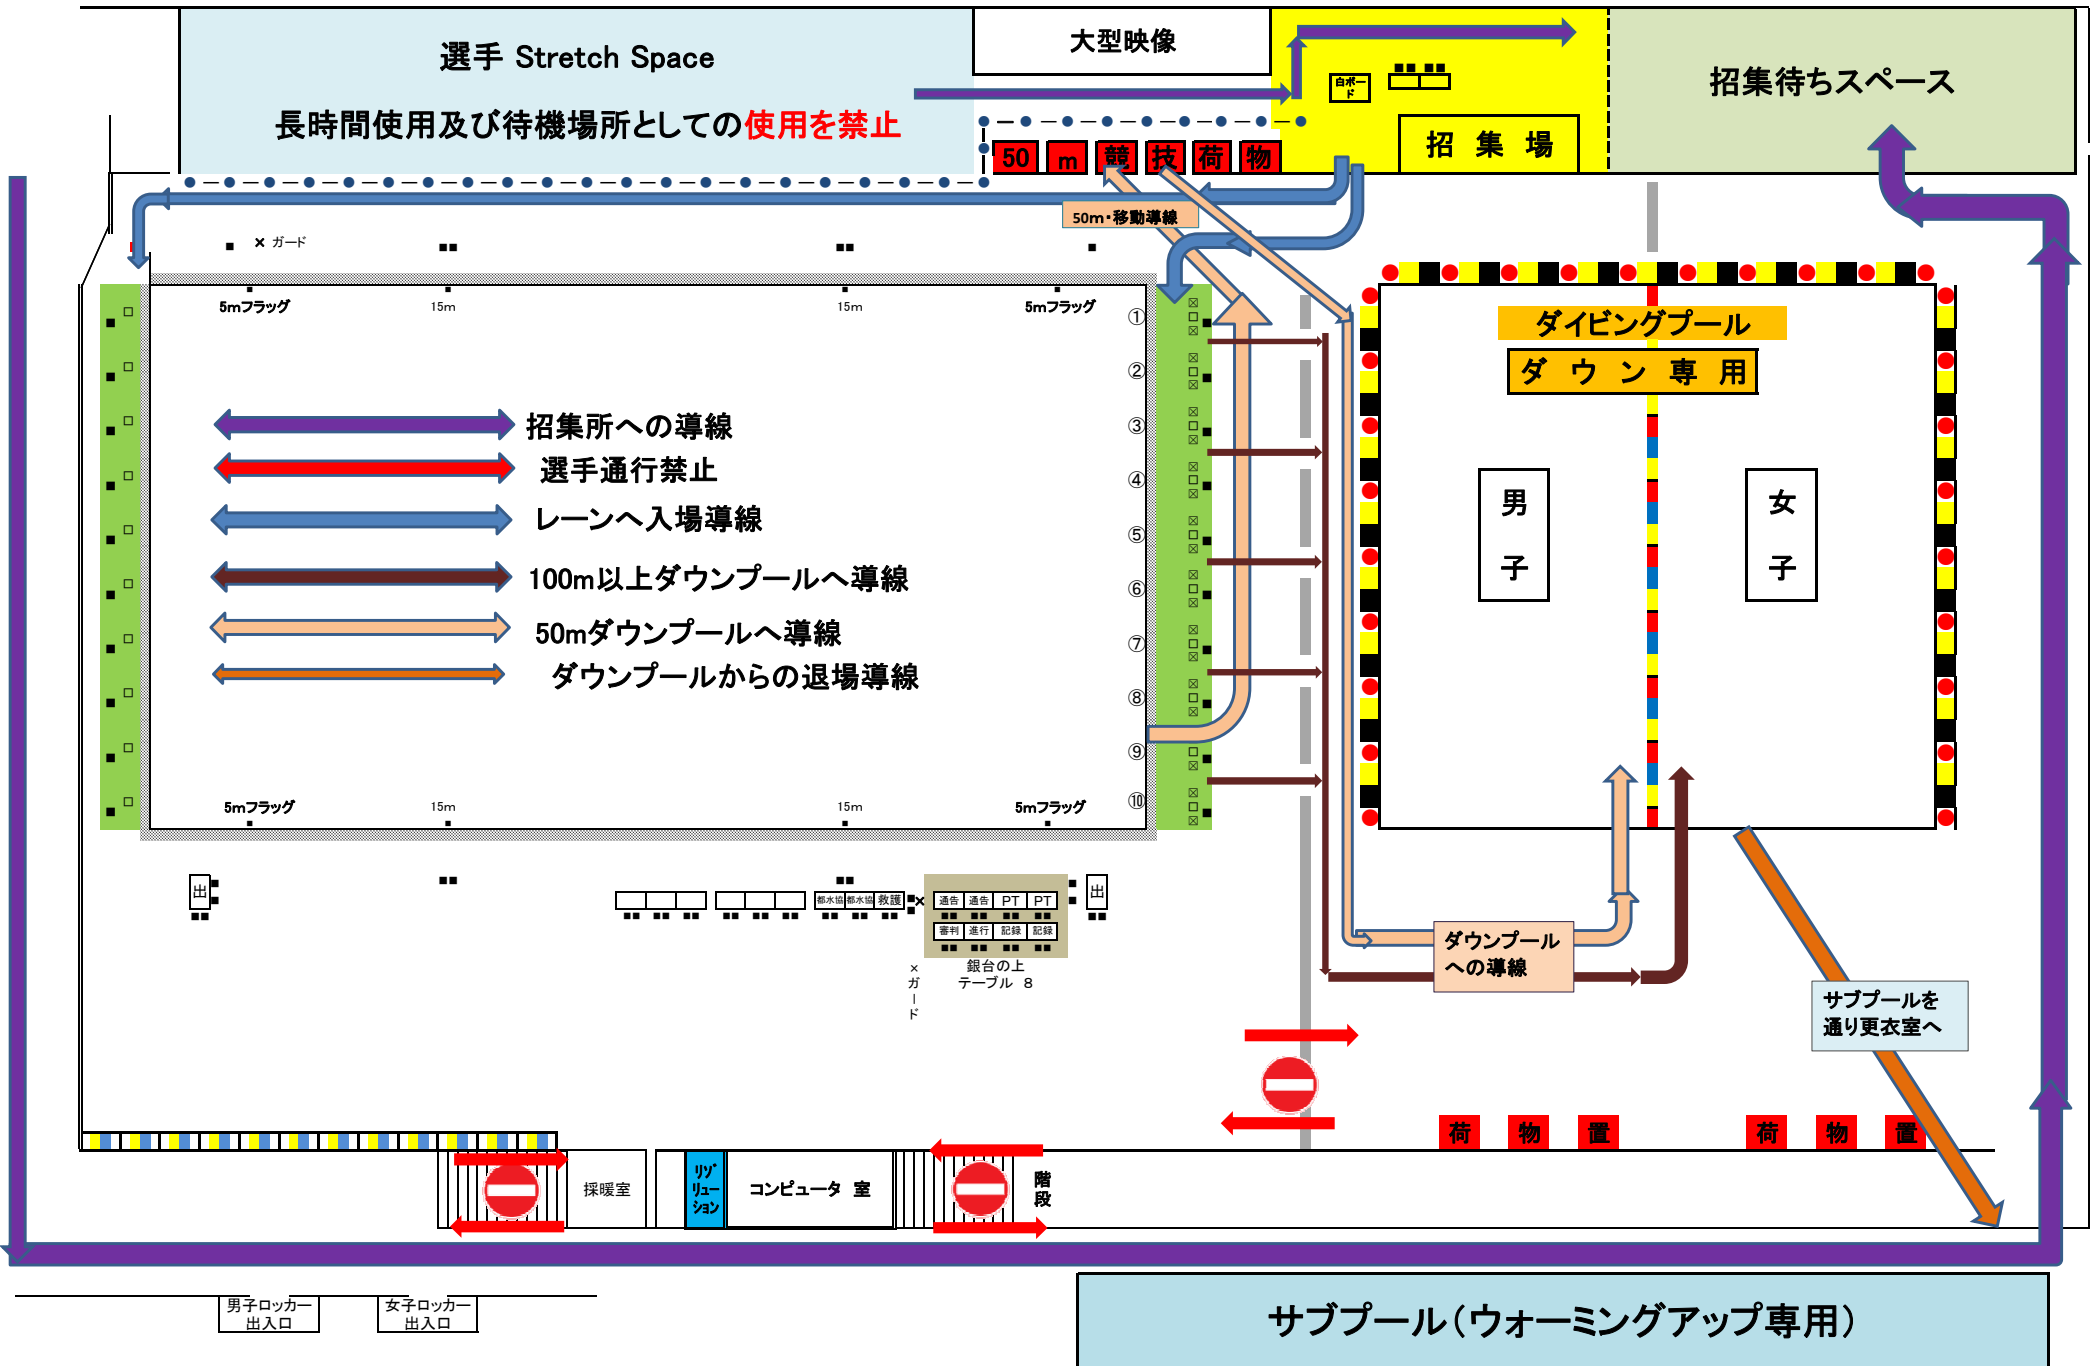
選手 Stretch Space

長時間使用及び待機場所としての使用を禁止

大型映像

白ボード

招 集 場

招集待ちスペース

50 m 競 技 荷 物

50m・移動導線

× ガード

5mフラッグ 15m 15m 5mフラッグ

①
②
③
④
⑤
⑥
⑦
⑧
⑨
⑩

招集所への導線

選手通行禁止

レーンへ入場導線

100m以上ダウンプールへ導線

50mダウンプールへ導線

ダウンプールからの退場導線

5mフラッグ 15m 15m 5mフラッグ

ダイビングプール

ダ ウ ン 専 用

男 子

女 子

出

都水協 都水協 救護

通告 通告 PT PT

審判 進行 記録 記録

銀台の上 テーブル 8

×ガード

出

ダウンプールへの導線

サブプールを通り更衣室へ

荷 物 置

荷 物 置

採暖室

リゾリューション

コンピュータ 室

階段

男子ロッカー出入口

女子ロッカー出入口

サブプール(ウォーミングアップ専用)